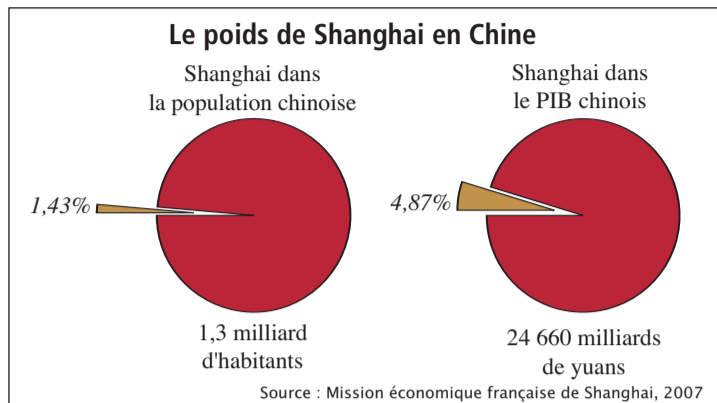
Le poids de Shanghai en Chine

Shanghai dans la population chinoise

1,43%

1,3 milliard d'habitants

Shanghai dans le PIB chinois

4,87%

24 660 milliards de yuans

Source : Mission économique française de Shanghai, 2007